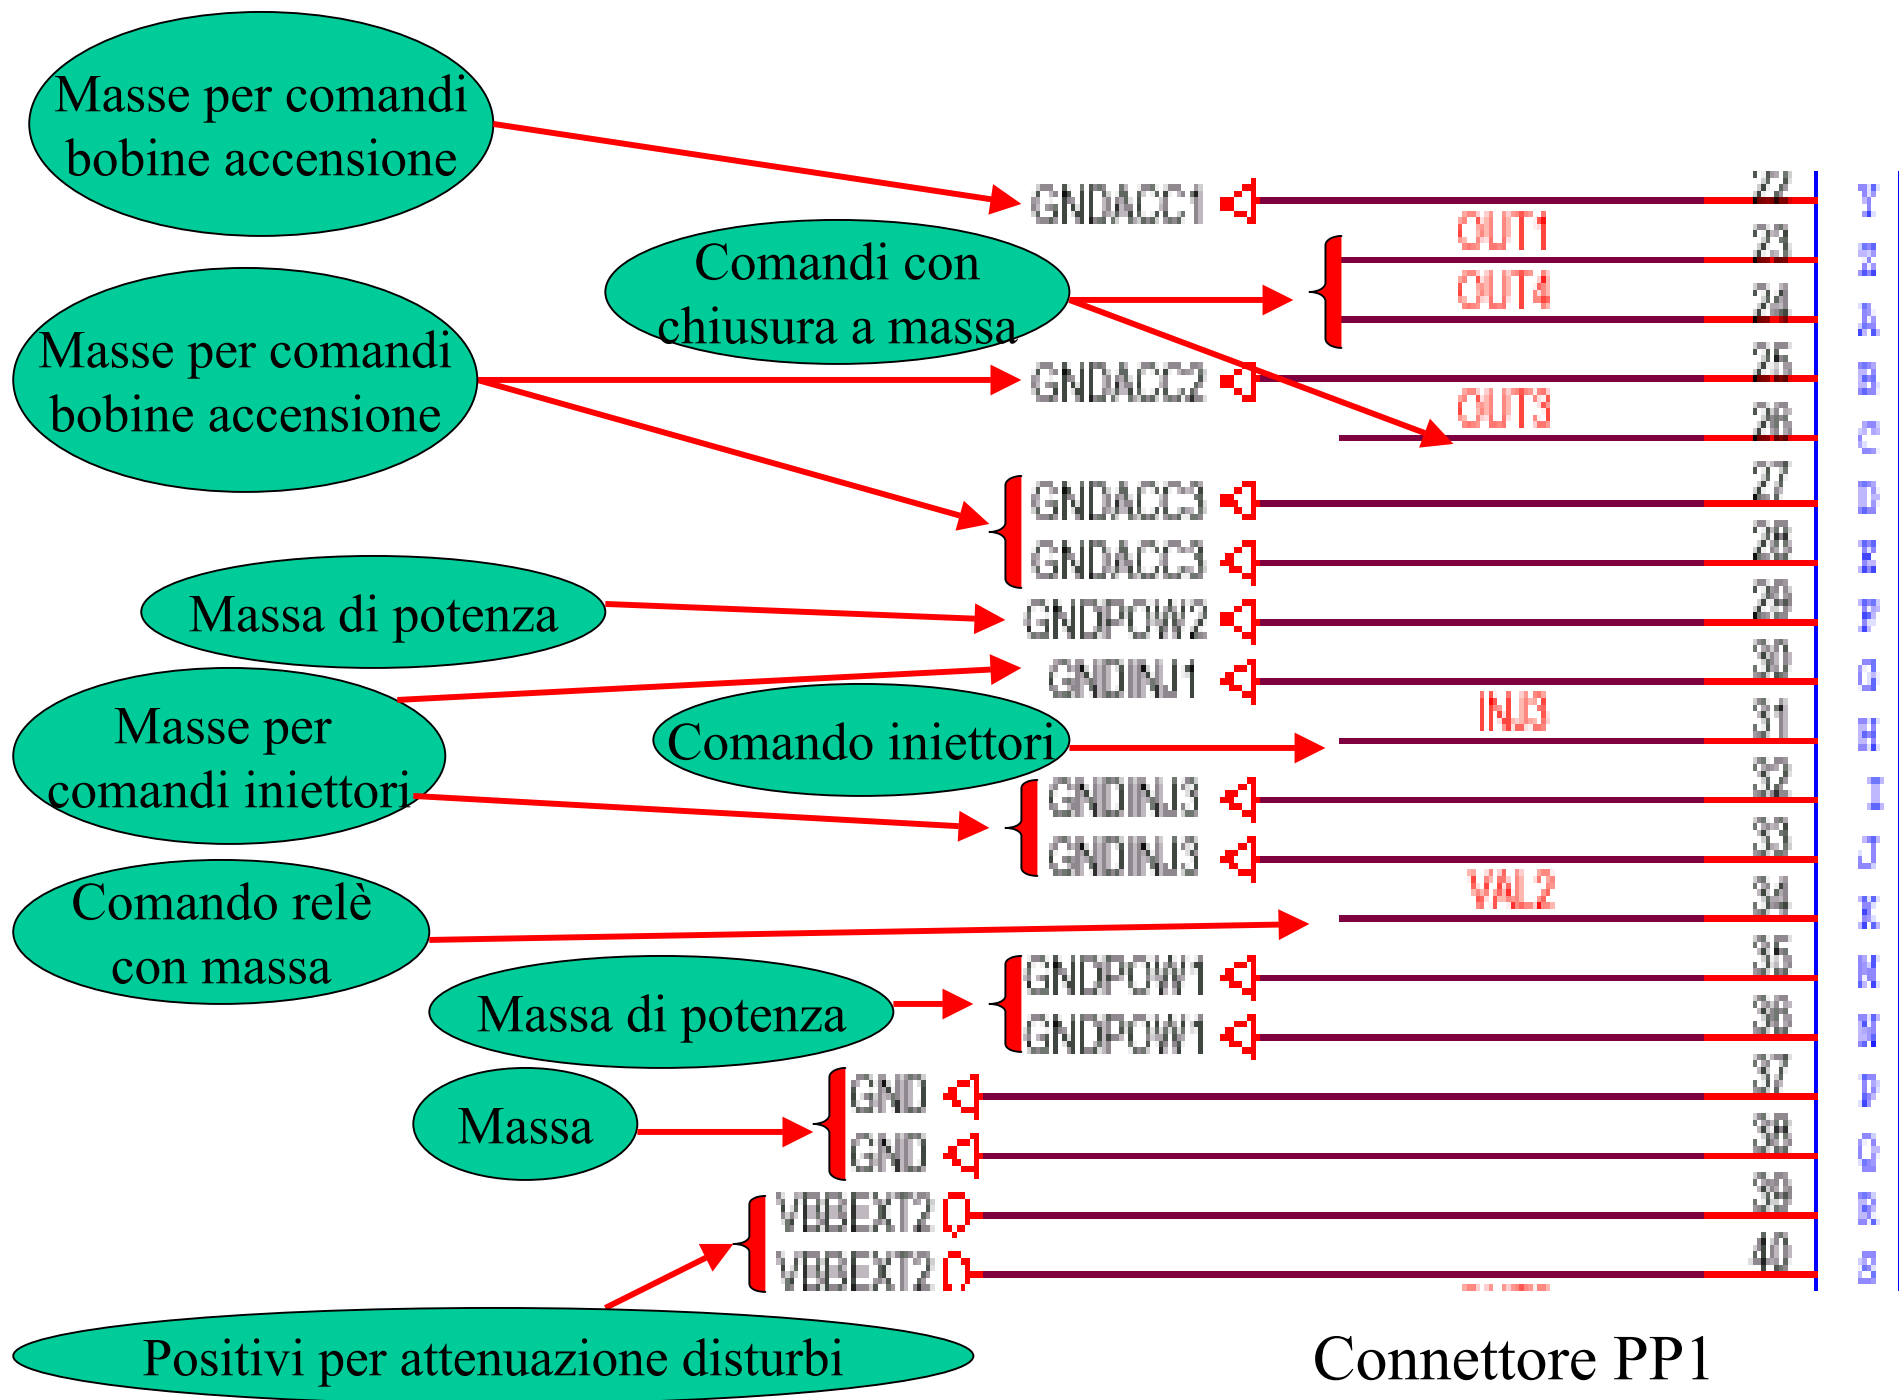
Masse per comandi bobine accensione

GNDACC1

22 Y

Comandi con chiusura a massa

OUT1

23 Z

OUT4

24 A

Masse per comandi bobine accensione

GNDACC2

25 B

OUT3

26 C

GNDACC3

27 D

GNDACC3

28 E

Massa di potenza

GNDPOW2

29 F

GNDINJ1

30 G

Masse per comandi iniettori

Comando iniettori

INJ3

31 H

GNDINJ3

32 I

GNDINJ3

33 J

Comando relè con massa

VAL2

34 K

GNDPOW1

35 M

Massa di potenza

GNDPOW1

36 N

Massa

GND

37 P

GND

38 Q

VBBEXT2

39 R

VBBEXT2

40 S

Positivi per attenuazione disturbi

Connettore PP1